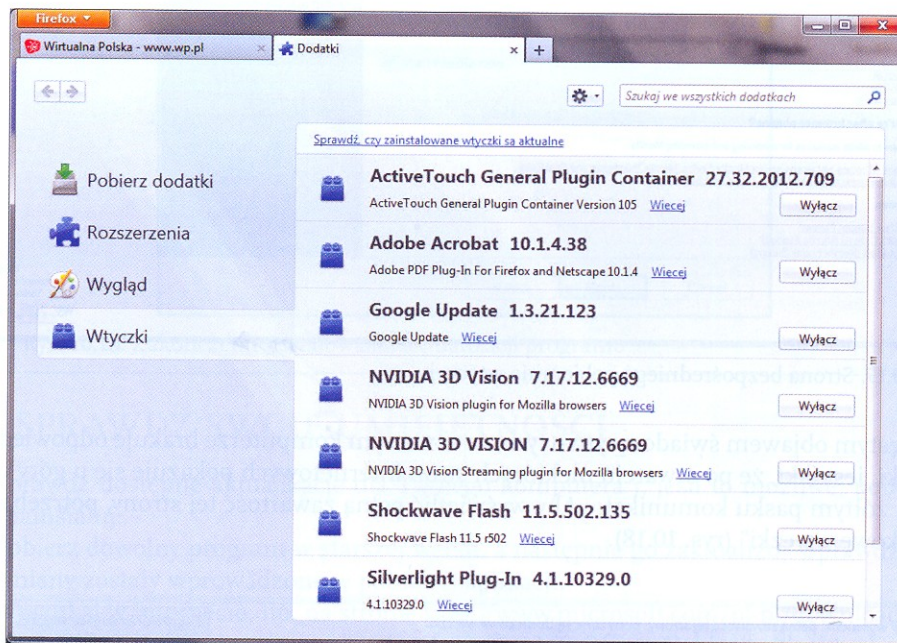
Firefox

Wirtualna Polska - www.wp.pl

Dodatki

Szukaj we wszystkich dodatkach

Sprawdź, czy zainstalowane wtyczki są aktualne

Pobierz dodatki

Rozszerzenia

Wygląd

Wtyczki

ActiveTouch General Plugin Container 27.32.2012.709
ActiveTouch General Plugin Container Version 105 Więcej
Wyłącz

Adobe Acrobat 10.1.4.38
Adobe PDF Plug-In For Firefox and Netscape 10.1.4 Więcej
Wyłącz

Google Update 1.3.21.123
Google Update Więcej
Wyłącz

NVIDIA 3D Vision 7.17.12.6669
NVIDIA 3D Vision plugin for Mozilla browsers Więcej
Wyłącz

NVIDIA 3D VISION 7.17.12.6669
NVIDIA 3D Vision Streaming plugin for Mozilla browsers Więcej
Wyłącz

Shockwave Flash 11.5.502.135
Shockwave Flash 11.5 r502 Więcej
Wyłącz

Silverlight Plug-In 4.1.10329.0
4.1.10329.0 Więcej
Wyłącz